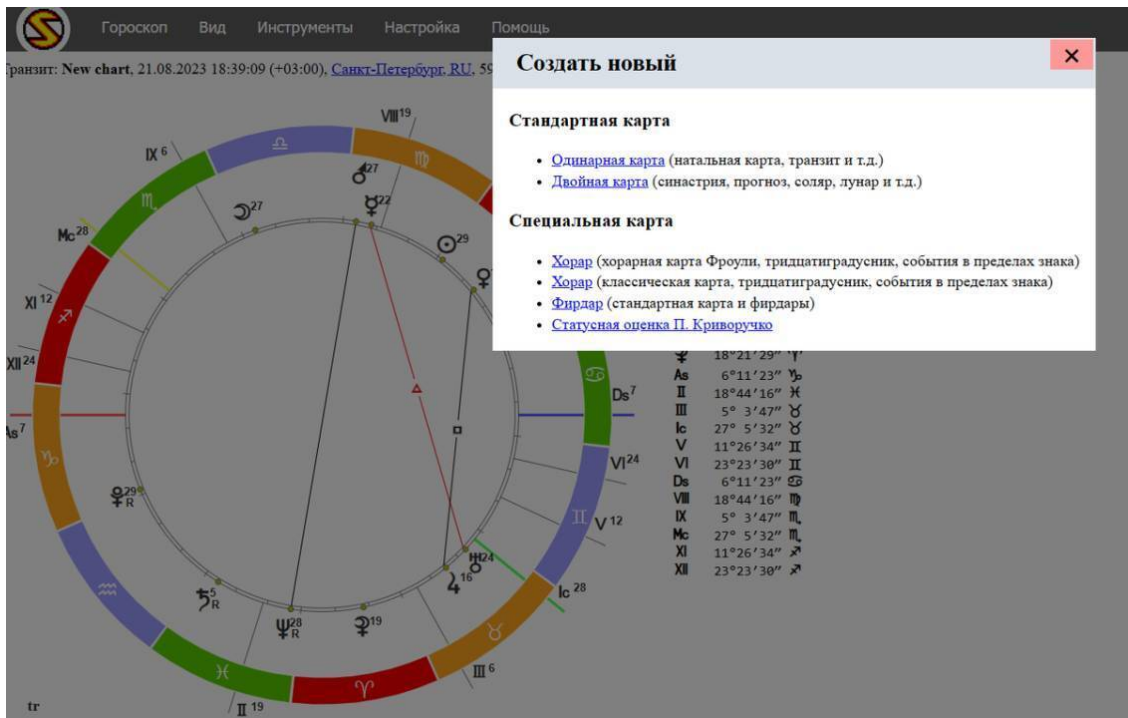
Гороскоп Вид Инструменты Настройка Помощь

Транзит: New chart, 21.08.2023 18:39:09 (+03:00), Санкт-Петербург, RU, 59

Создать новый

×

Стандартная карта

- Одинарная карта (натальная карта, транзит и т.д.)
- Двойная карта (синастрия, прогноз, соляр, лунар и т.д.)

Специальная карта

- Хорар (хорарная карта Фроули, тридцатиградусник, события в пределах знака)
- Хорар (классическая карта, тридцатиградусник, события в пределах знака)
- Фирдар (стандартная карта и фирдары)
- Статусная оценка П. Криворучко

| | | |
|---|---|---|
| ♆ | 18°21'29" | ♈ |
| As | 6°11'23" | ♑ |
| II | 18°44'16" | ♓ |
| III | 5° 3'47" | ♉ |
| Ic | 27° 5'32" | ♉ |
| V | 11°26'34" | ♊ |
| VI | 23°23'30" | ♊ |
| Ds | 6°11'23" | ♋ |
| VIII | 18°44'16" | ♍ |
| IX | 5° 3'47" | ♏ |
| Mc | 27° 5'32" | ♏ |
| XI | 11°26'34" | ♐ |
| XII | 23°23'30" | ♐ |

VIII 19
IX 6
27
27
22
29
Mc 28
XI 12
XII 24
As 7
Ds 7
VI 24
V 12
29 R
24
16
Ic 28
5 R
28 R
19
III 6
II 19
tr